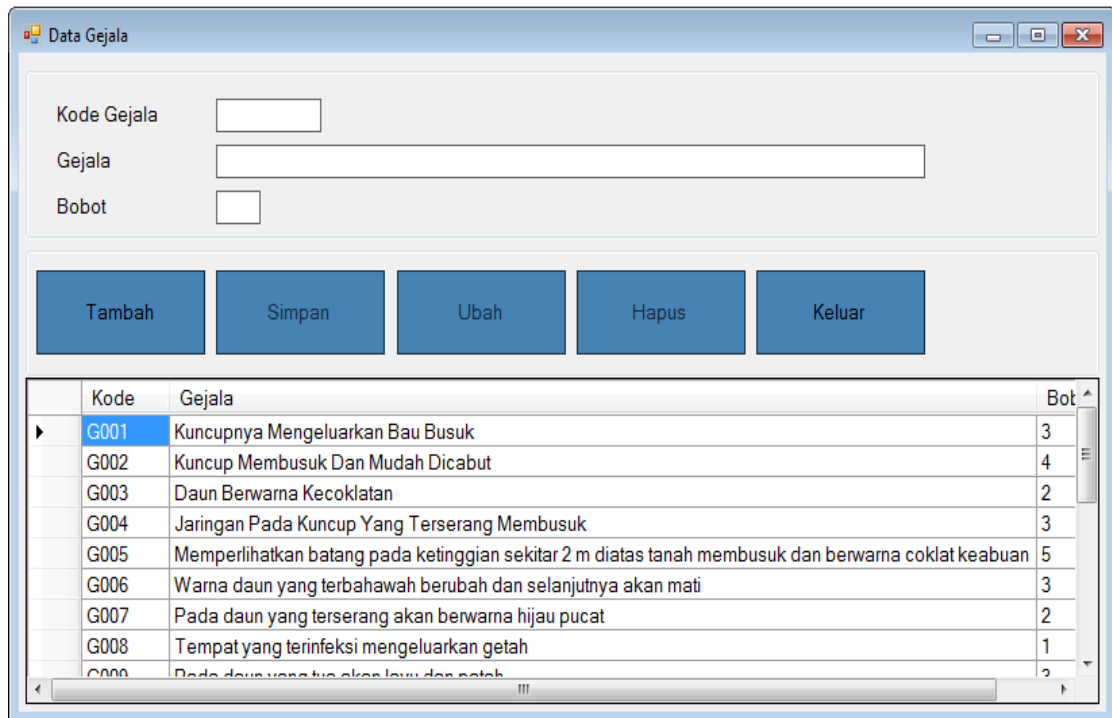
Data Gejala

Kode Gejala
Gejala
Bobot

Tambah Simpan Ubah Hapus Keluar

| | Kode | Gejala | Bob |
|---|---|---|---|
| ▸ | G001 | Kuncupnya Mengeluarkan Bau Busuk | 3 |
| | G002 | Kuncup Membusuk Dan Mudah Dicabut | 4 |
| | G003 | Daun Berwarna Kecoklatan | 2 |
| | G004 | Jaringan Pada Kuncup Yang Terserang Membusuk | 3 |
| | G005 | Memperlihatkan batang pada ketinggian sekitar 2 m diatas tanah membusuk dan berwarna coklat keabuan | 5 |
| | G006 | Warna daun yang terbahawah berubah dan selanjutnya akan mati | 3 |
| | G007 | Pada daun yang terserang akan berwarna hijau pucat | 2 |
| | G008 | Tempat yang terinfeksi mengeluarkan getah | 1 |
| | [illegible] | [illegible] | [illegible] |